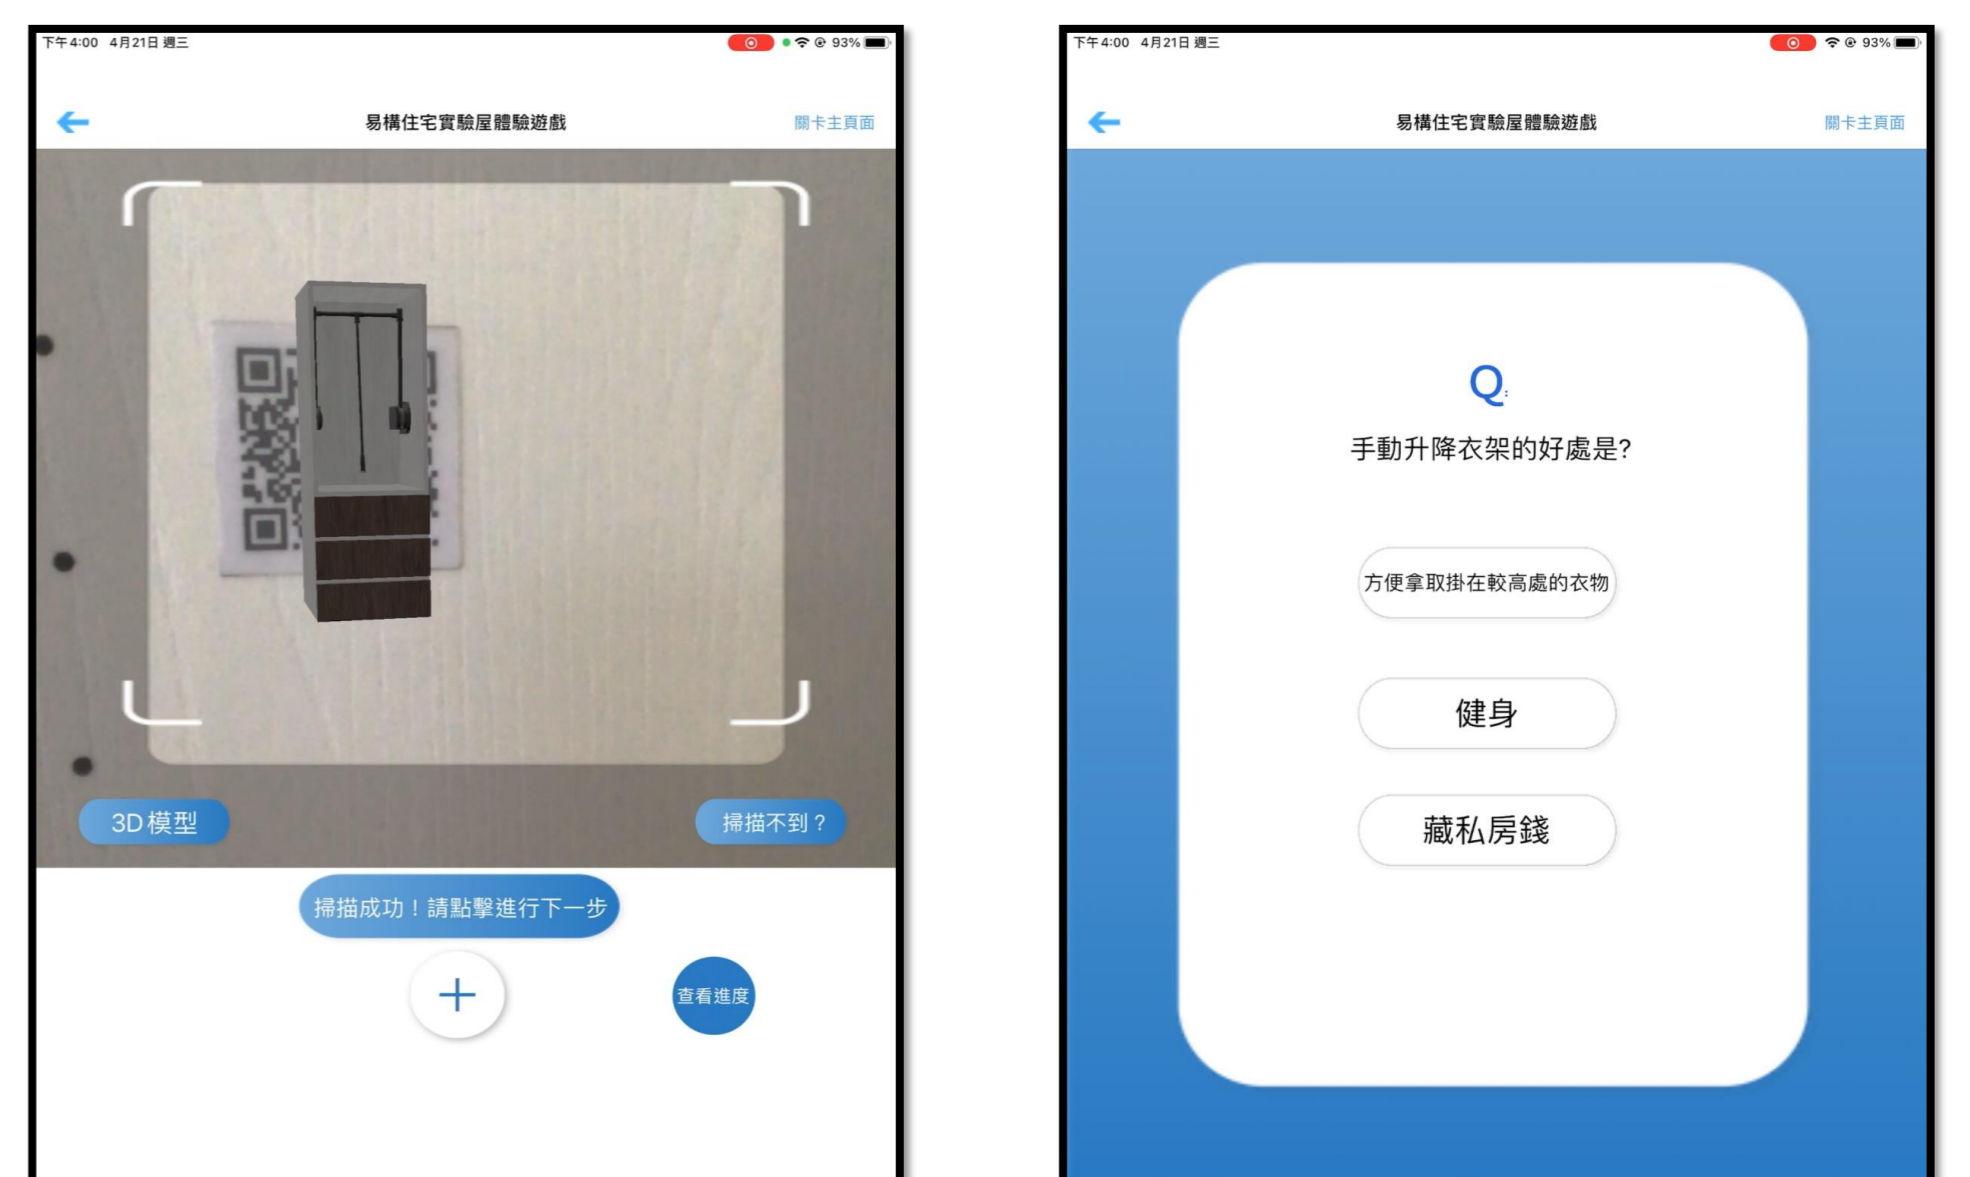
下午4:00 4月21日 週三

93%

易構住宅實驗屋體驗遊戲

關卡主頁面

3D模型

掃描不到？

掃描成功！請點擊進行下一步

+

查看進度

下午4:00 4月21日 週三

93%

易構住宅實驗屋體驗遊戲

關卡主頁面

Q:

手動升降衣架的好處是?

方便拿取掛在較高處的衣物

健身

藏私房錢